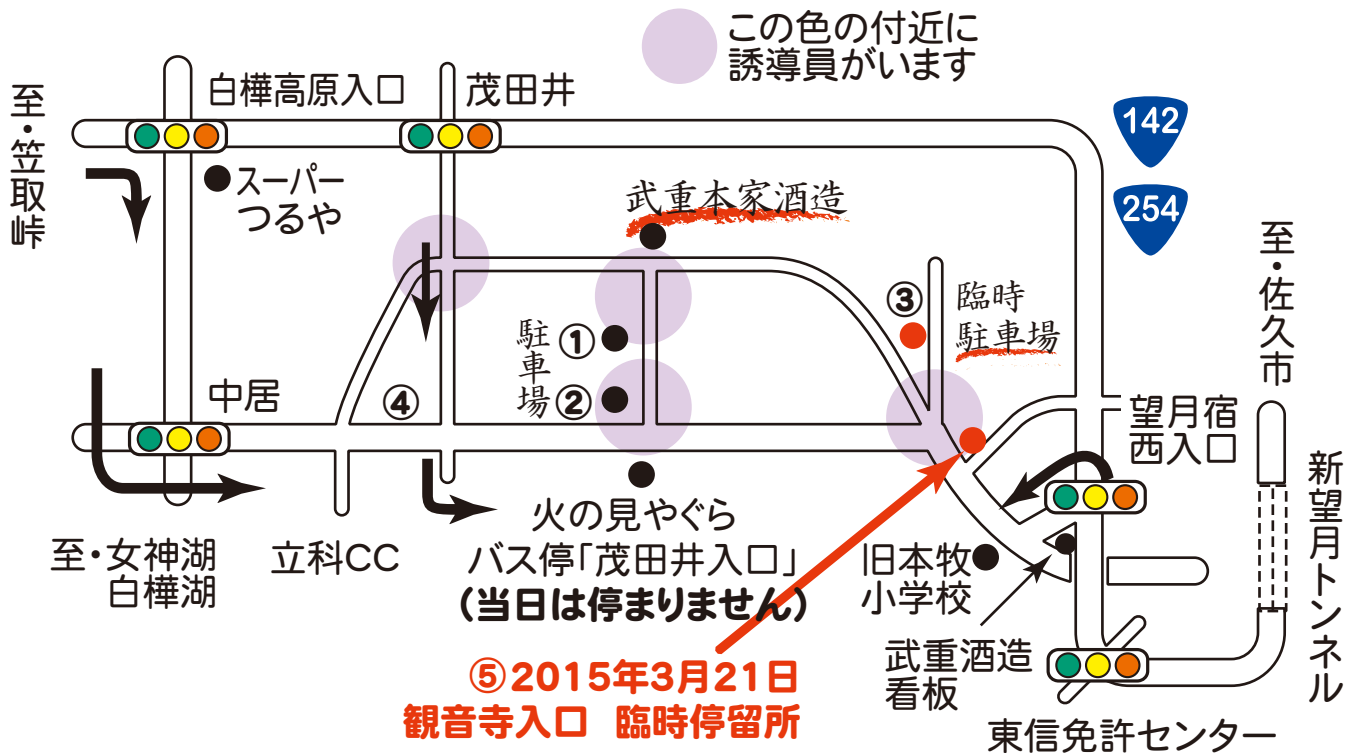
この色の付近に
誘導員がいます

至・笠取峠

白樺高原入口

茂田井

142

254

スーパー
つるや

武重本家酒造

③

臨時
駐車場

至・佐久市

駐車場

①

②

④

中居

望月宿
西入口

新望月トンネル

至・女神湖
白樺湖

立科CC

火の見やぐら
バス停「茂田井入口」
(当日は停まりません)

旧本牧
小学校

武重酒造
看板

⑤2015年3月21日
観音寺入口 臨時停留所

東信免許センター